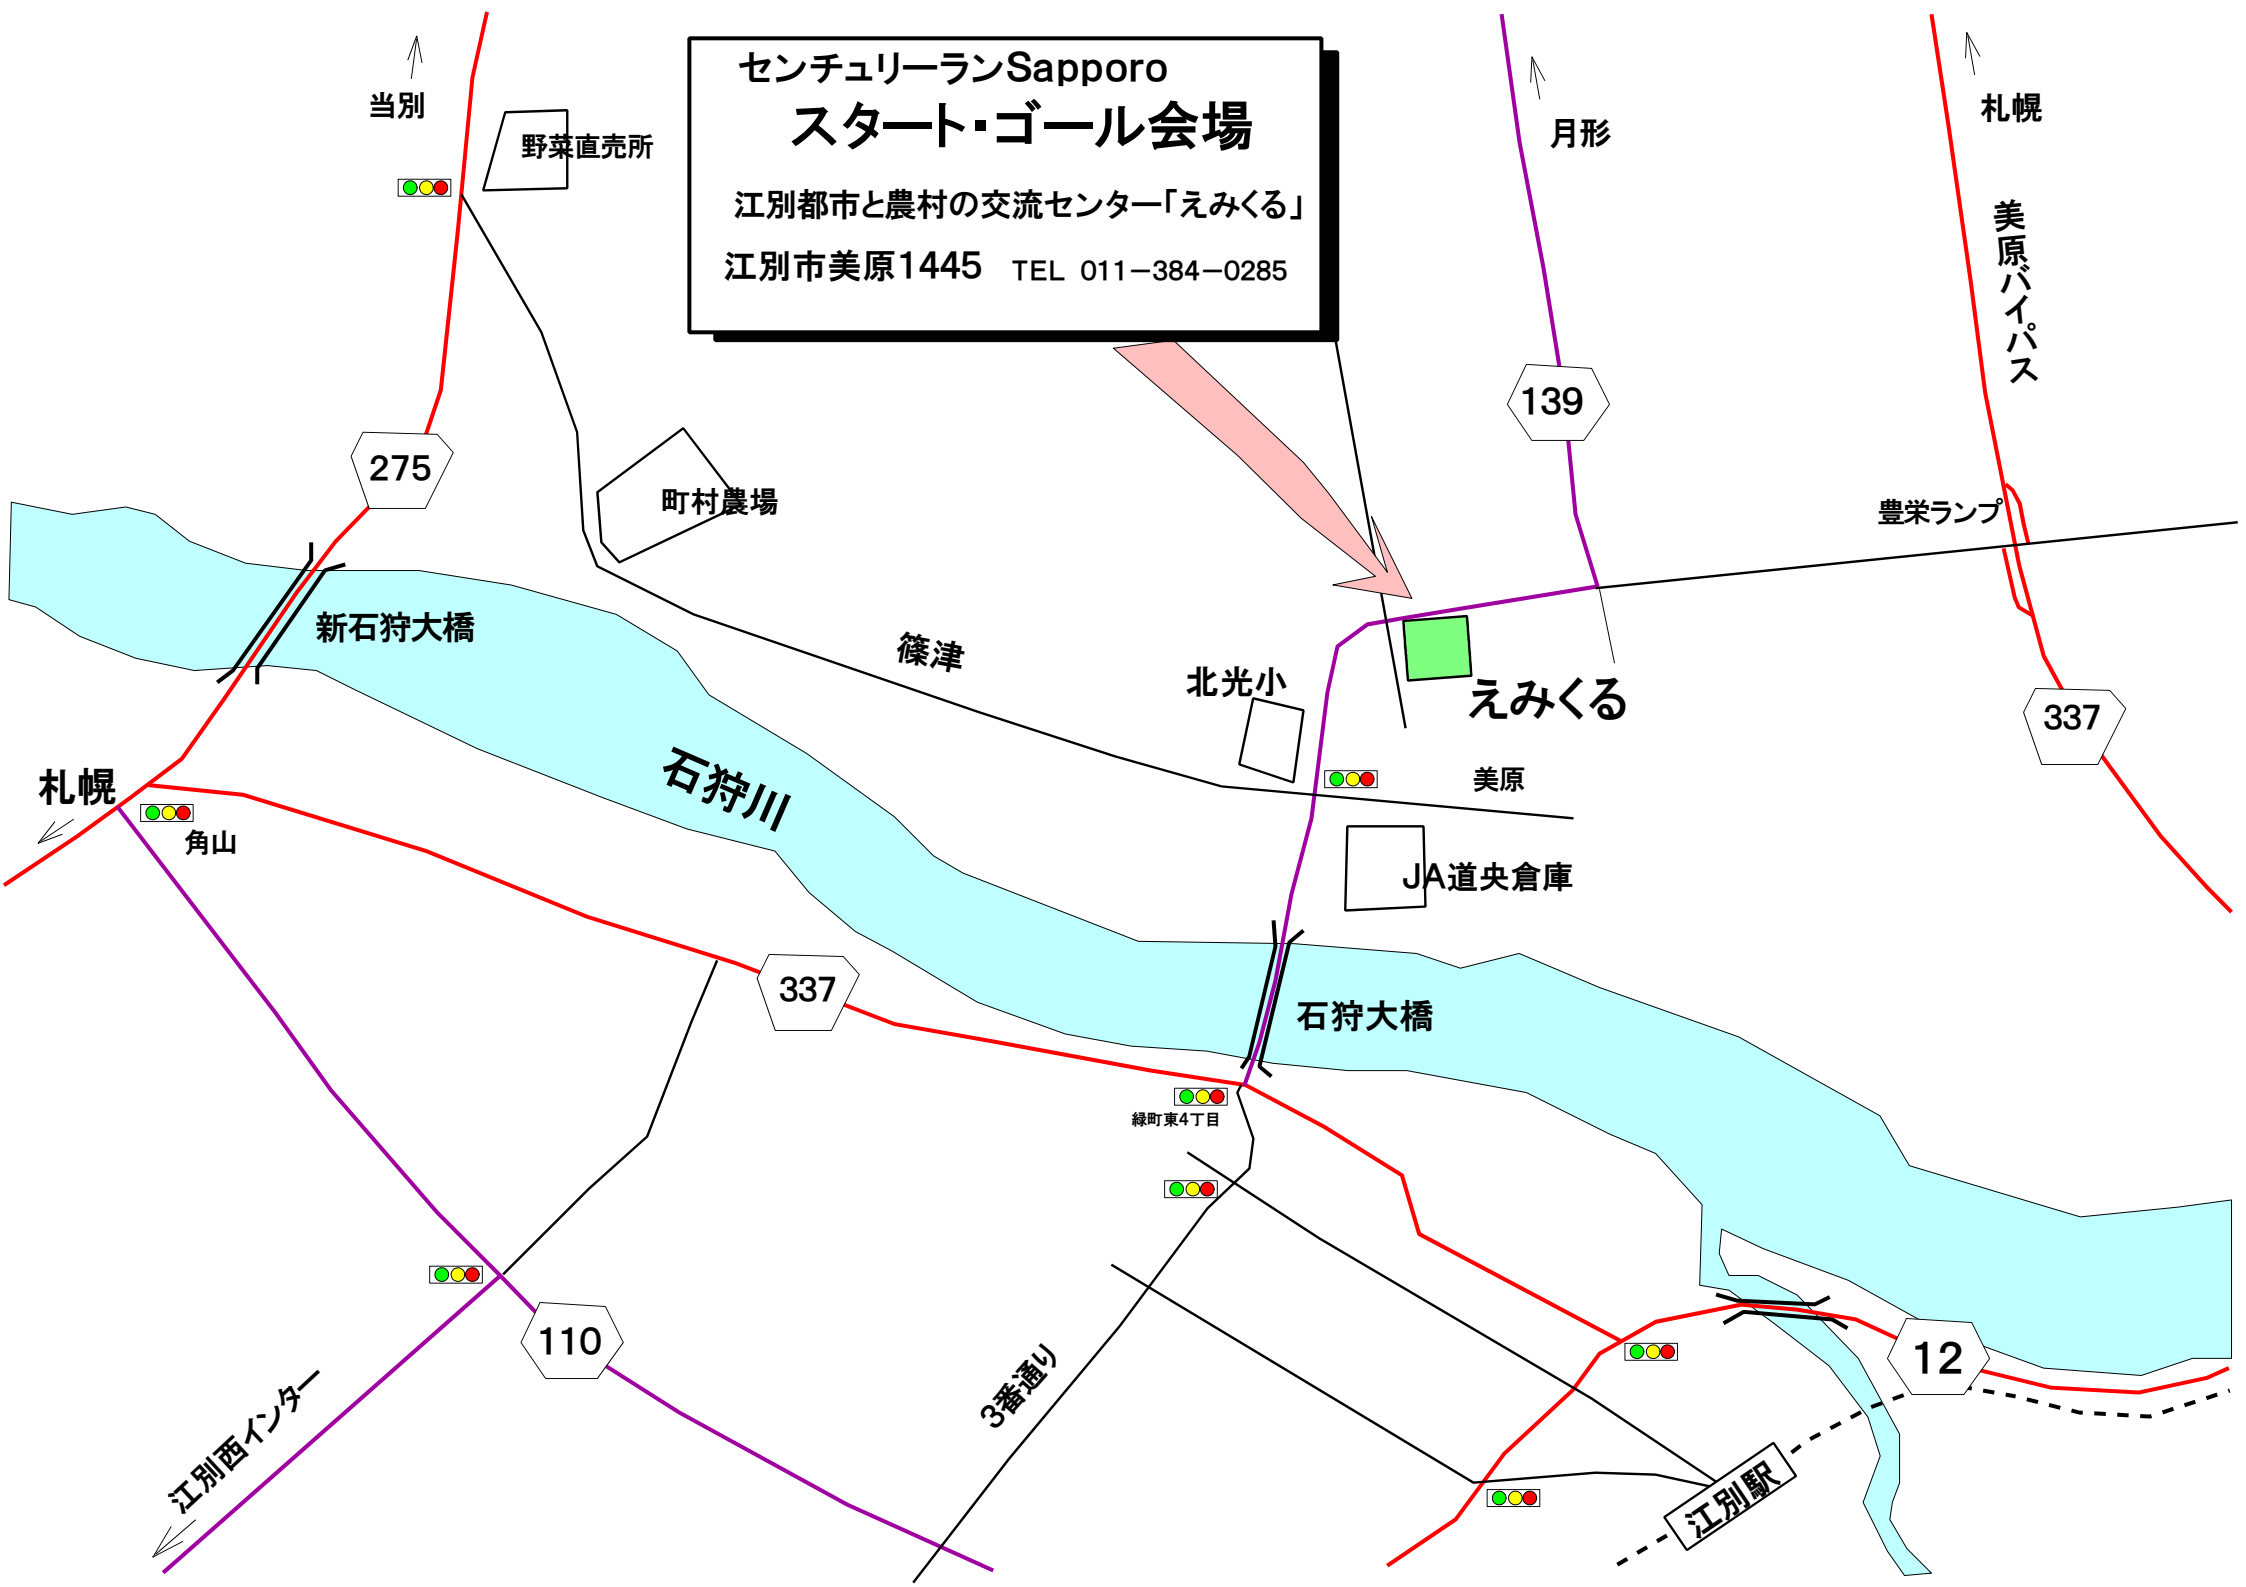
センチュリーランSapporo
スタート・ゴール会場
江別都市と農村の交流センター「えみくる」
江別市美原1445 TEL 011−384−0285

当別
野菜直売所
月形
札幌
美原バイパス
139
275
町村農場
豊栄ランプ
新石狩大橋
篠津
北光小
えみくる
337
美原
石狩川
札幌
角山
JA道央倉庫
337
石狩大橋
緑町東4丁目
110
3番通り
12
江別西インター
江別駅